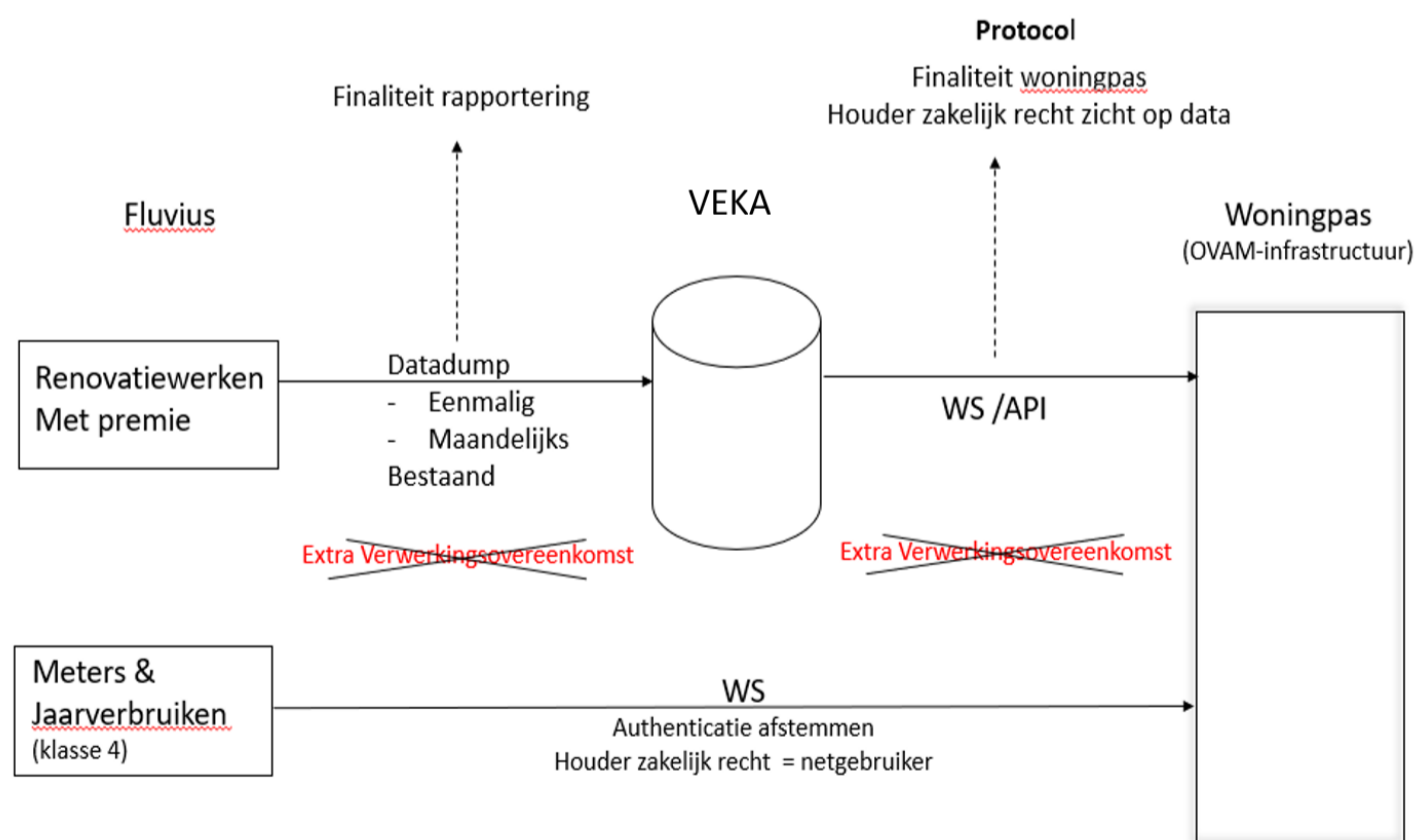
Protocol

Finaliteit woningpas
Houder zakelijk recht zicht op data

Finaliteit rapportering

Fluvius

VEKA

Woningpas
(OVAM-infrastructuur)

Renovatiewerken
Met premie

Datadump
- Eenmalig
- Maandelijks
Bestaand

WS /API

Extra Verwerkingsovereenkomst

Extra Verwerkingsovereenkomst

Meters &
Jaarverbruiken
(klasse 4)

WS
Authenticatie afstemmen
Houder zakelijk recht = netgebruiker